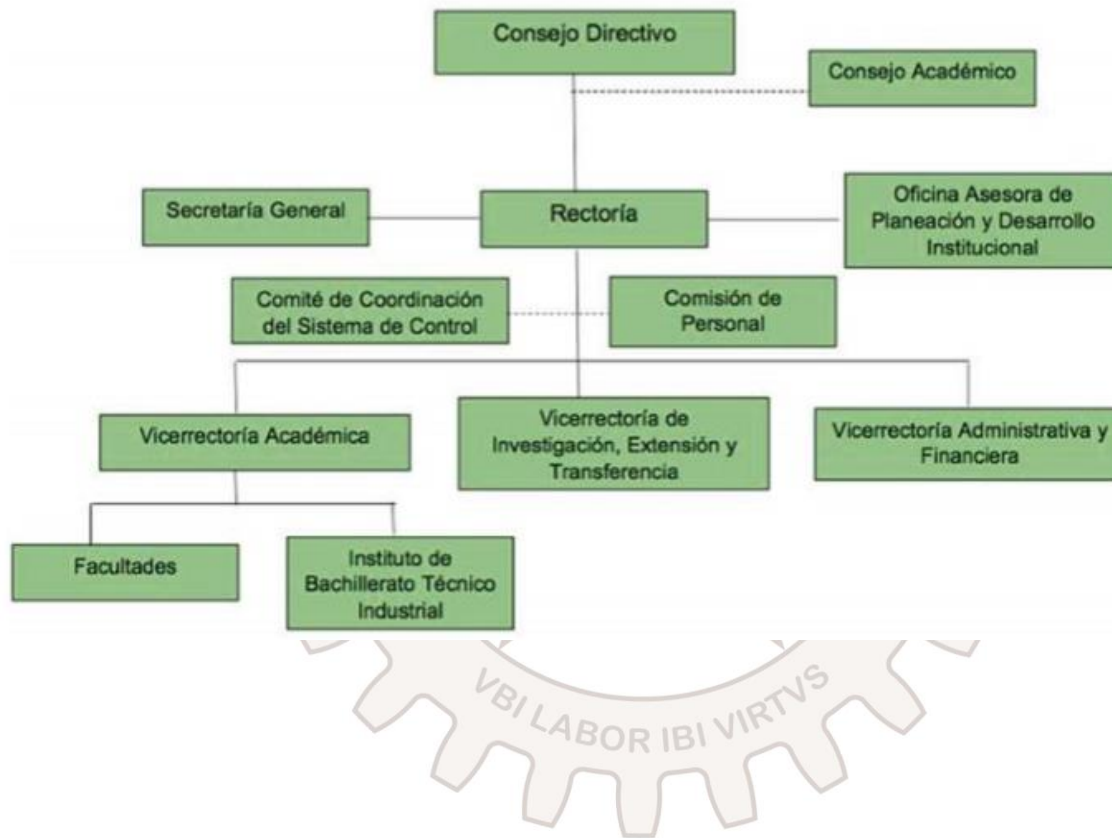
Consejo Directivo

Consejo Académico

Secretaría General

Rectoría

Oficina Asesora de Planeación y Desarrollo Institucional

Comité de Coordinación del Sistema de Control

Comisión de Personal

Vicerrectoría Académica

Vicerrectoría de Investigación, Extensión y Transferencia

Vicerrectoría Administrativa y Financiera

Facultades

Instituto de Bachillerato Técnico Industrial

VBI LABOR IBI VIRTVS